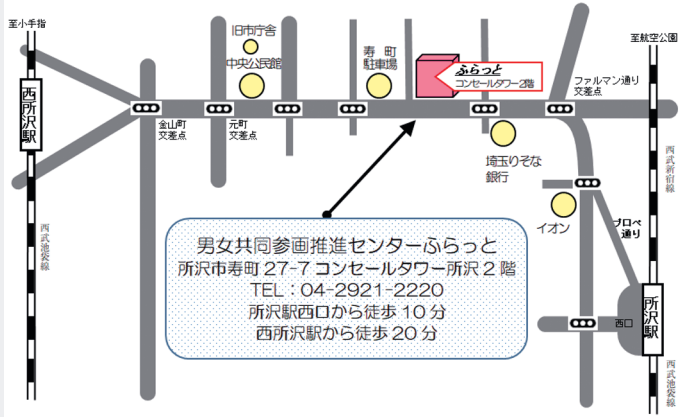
至小手指

西所沢駅

西武池袋線

旧市庁舎

中央公民館

寿町
駐車場

ふらっと
コンセールタワー2階

至航空公園

ファルマン通り
交差点

金山町
交差点

元町
交差点

埼玉りそな
銀行

イオン

プロペ
通り

西武新宿線

所沢駅

西口

西武池袋線

男女共同参画推進センターふらっと
所沢市寿町 27-7 コンセールタワー所沢２階
TEL：04-2921-2220
所沢駅西口から徒歩 10 分
西所沢駅から徒歩 20 分